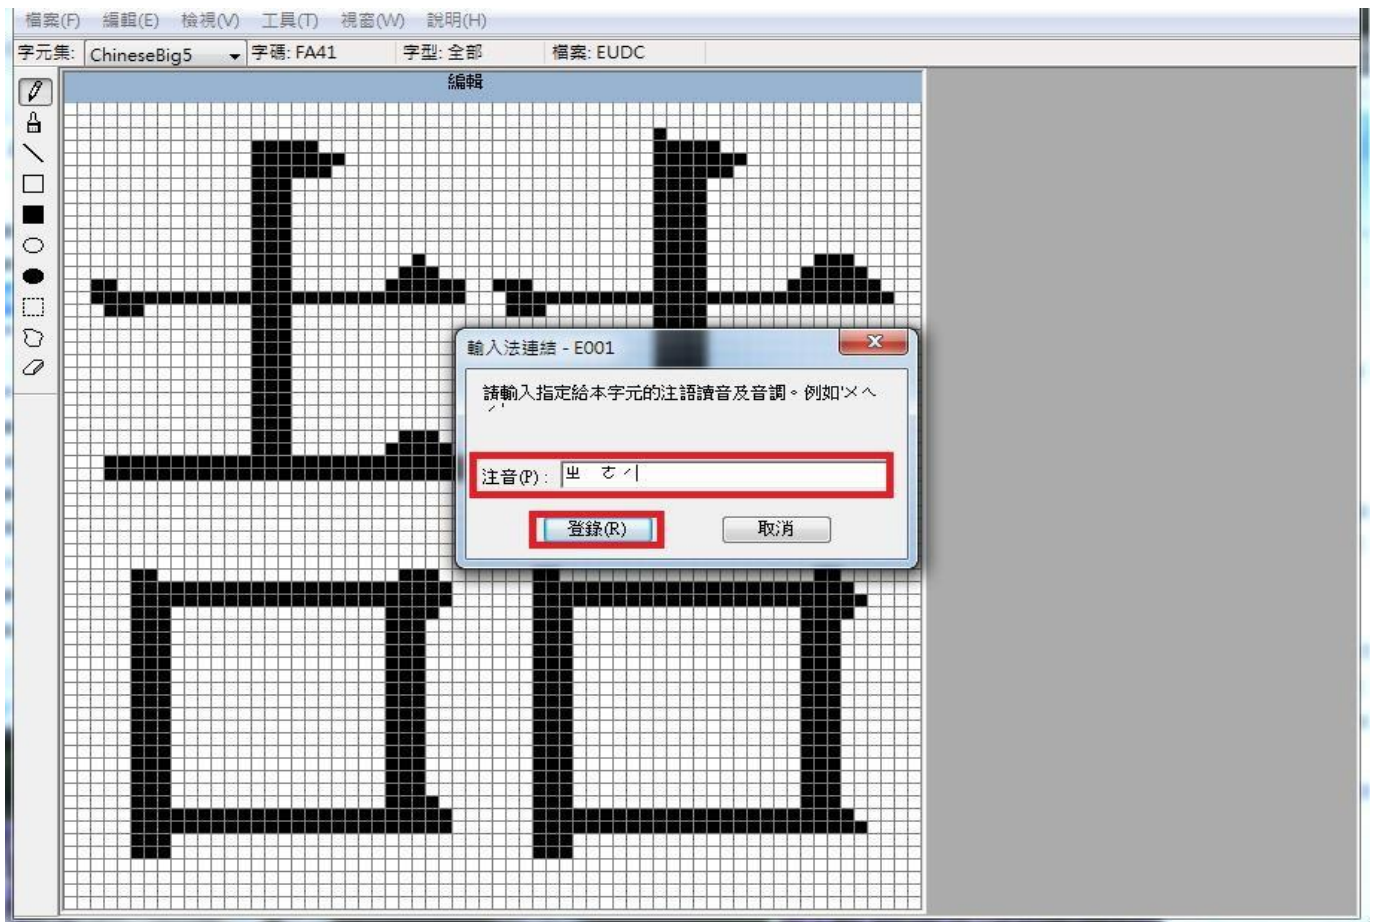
檔案(F) 編輯(E) 檢視(V) 工具(T) 視窗(W) 說明(H)

字元集: ChineseBig5 字碼: FA41 字型: 全部 檔案: EUDC

編輯

輸入法連結 - E001

請輸入指定給本字元的注音讀音及音調。例如'ㄨㄟˊ'

注音(P): ㄓ ㄜˊ

登錄(R) 取消